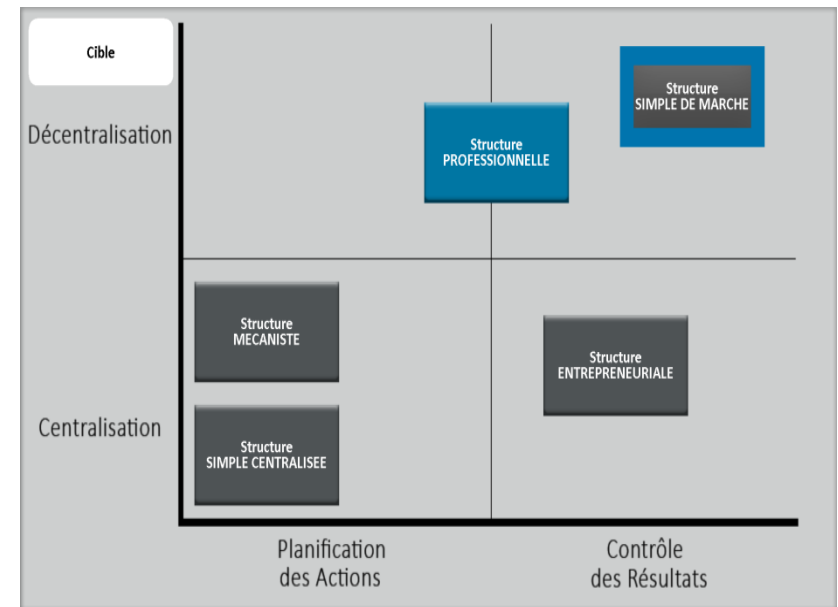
Cible

Décentralisation

Structure
PROFESSIONNELLE

Structure
SIMPLE DE MARCHE

Structure
MECANISTE

Structure
ENTREPRENEURIALE

Centralisation

Structure
SIMPLE CENTRALISEE

Planification
des Actions

Contrôle
des Résultats